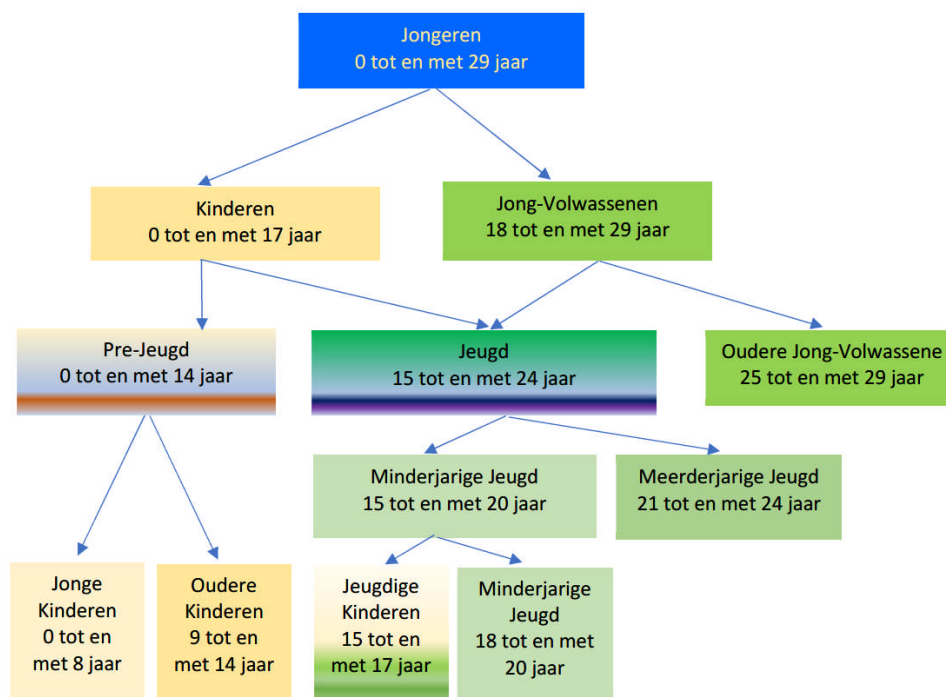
Jongeren
0 tot en met 29 jaar

Kinderen
0 tot en met 17 jaar

Jong-Volwassenen
18 tot en met 29 jaar

Pre-Jeugd
0 tot en met 14 jaar

Jeugd
15 tot en met 24 jaar

Oudere Jong-Volwassene
25 tot en met 29 jaar

Minderjarige Jeugd
15 tot en met 20 jaar

Meerderjarige Jeugd
21 tot en met 24 jaar

Jonge Kinderen
0 tot en met 8 jaar

Oudere Kinderen
9 tot en met 14 jaar

Jeugdige Kinderen
15 tot en met 17 jaar

Minderjarige Jeugd
18 tot en met 20 jaar